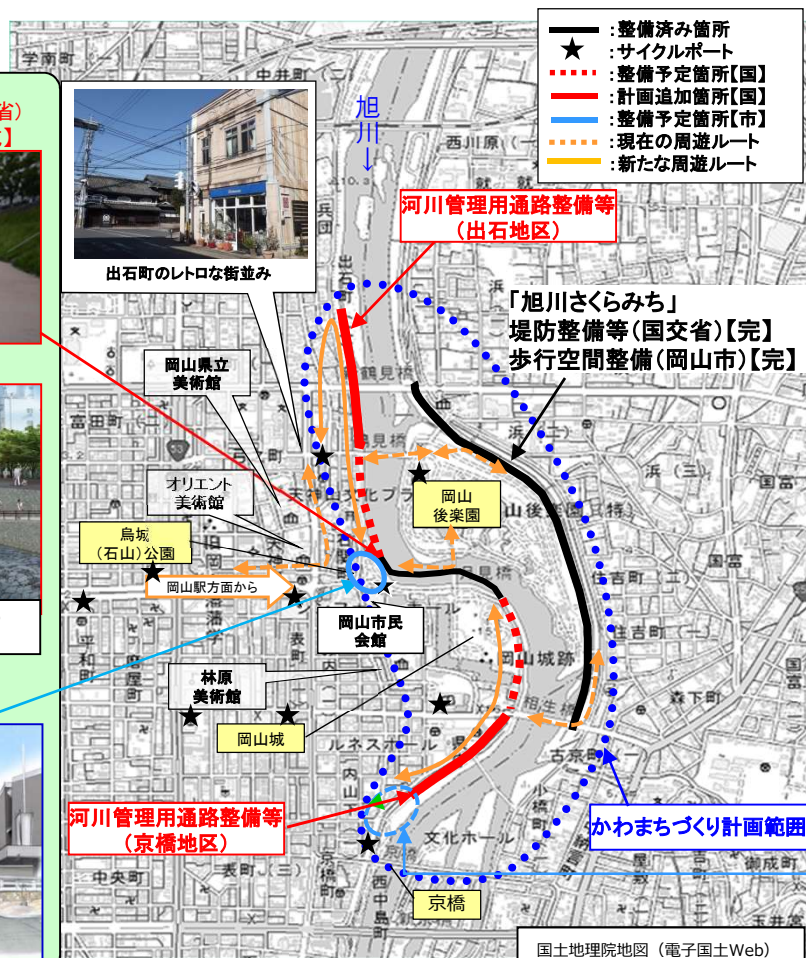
:整備済み箇所
★ :サイクルポート
:整備予定箇所【国】
:計画追加箇所【国】
:整備予定箇所【市】
:現在の周遊ルート
:新たな周遊ルート

旭川↓

出石町のレトロな街並み

河川管理用通路整備等
(出石地区)

「旭川さくらみち」
堤防整備等(国交省)【完】
歩行空間整備(岡山市)【完】

岡山県立
美術館

オリエント
美術館

烏城
(石山)公園

岡山駅方面から

岡山
後楽園

岡山市民
会館

林原
美術館

岡山城

河川管理用通路整備等
(京橋地区)

京橋

かわまちづくり計画範囲

国土地理院地図(電子国土Web)

省)
】